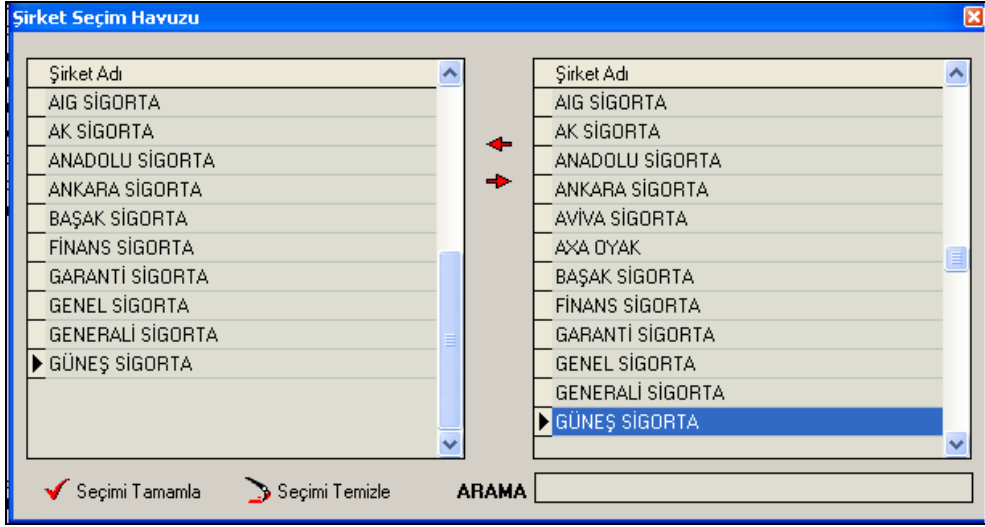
Şirket Seçim Havuzu

| Şirket Adı |
|---|
| AIG SİGORTA |
| AK SİGORTA |
| ANADOLU SİGORTA |
| ANKARA SİGORTA |
| BAŞAK SİGORTA |
| FİNANS SİGORTA |
| GARANTİ SİGORTA |
| GENEL SİGORTA |
| GENERALİ SİGORTA |
| GÜNEŞ SİGORTA |

| Şirket Adı |
|---|
| AIG SİGORTA |
| AK SİGORTA |
| ANADOLU SİGORTA |
| ANKARA SİGORTA |
| AVİVA SİGORTA |
| AXA OYAK |
| BAŞAK SİGORTA |
| FİNANS SİGORTA |
| GARANTİ SİGORTA |
| GENEL SİGORTA |
| GENERALİ SİGORTA |
| GÜNEŞ SİGORTA |

Seçimi Tamamla Seçimi Temizle ARAMA